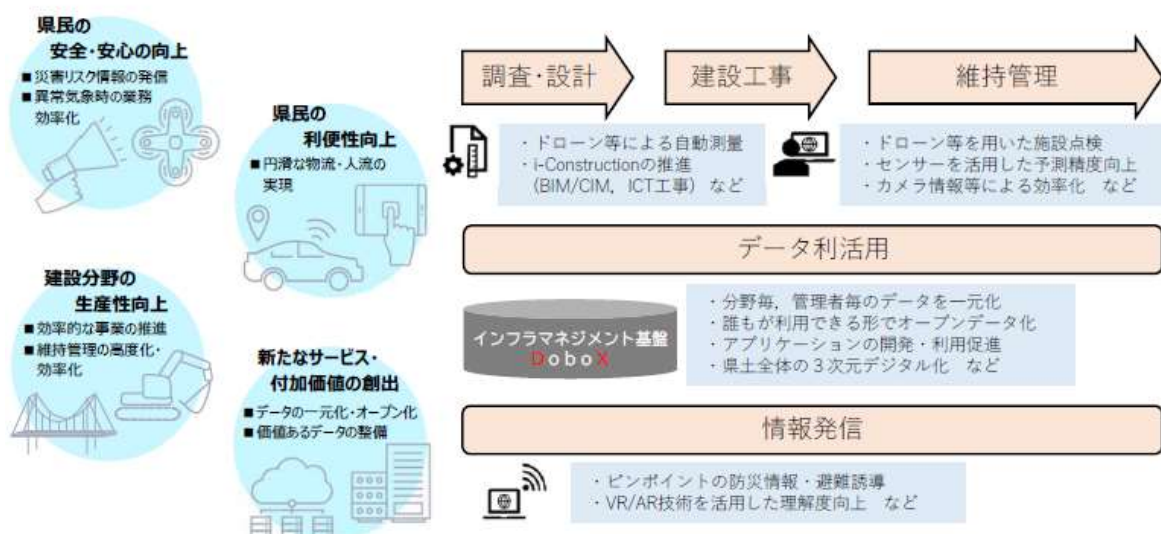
県民の
安全・安心の向上
■災害リスク情報の発信
■異常気象時の業務効率化

県民の
利便性向上
■円滑な物流・人流の実現

建設分野の
生産性向上
■効率的な事業の推進
■維持管理の高度化・効率化

新たなサービス・
付加価値の創出
■データの一元化・オープン化
■価値あるデータの整備

調査・設計

建設工事

維持管理

・ドローン等による自動測量
・i-Constructionの推進
（BIM/CIM，ICT工事） など

・ドローン等を用いた施設点検
・センサーを活用した予測精度向上
・カメラ情報等による効率化 など

データ利活用

インフラマネジメント基盤
DoboX

・分野毎，管理者毎のデータを一元化
・誰もが利用できる形でオープンデータ化
・アプリケーションの開発・利用促進
・県土全体の３次元デジタル化 など

情報発信

・ピンポイントの防災情報・避難誘導
・VR/AR技術を活用した理解度向上 など